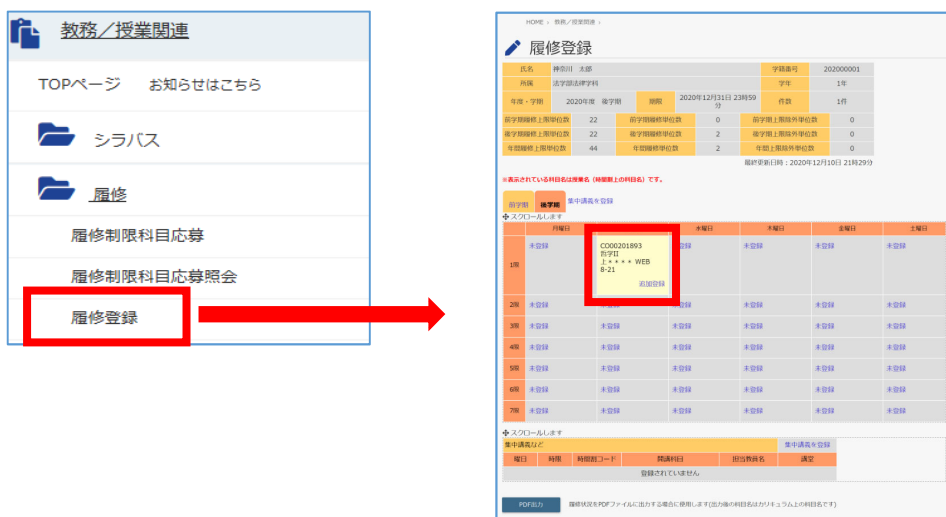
教務／授業関連

TOPページ　お知らせはこちら

シラバス

履修

履修制限科目応募

履修制限科目応募照会

履修登録

HOME ＞ 教務／授業関連 ＞

履修登録

| 氏名 | 神奈川　太郎 | | | 学籍番号 | 202000001 |
|---|---|---|---|---|---|
| 所属 | 法学部法律学科 | | | 学年 | 1年 |
| 年度・学期 | 2020年度　後学期 | 期限 | 2020年12月31日 23時59分 | 件数 | 1件 |

| 前学期履修上限単位数 | 22 | 前学期履修単位数 | 0 | 前学期上限除外単位数 | 0 |
|---|---|---|---|---|---|
| 後学期履修上限単位数 | 22 | 後学期履修単位数 | 2 | 後学期上限除外単位数 | 0 |
| 年間履修上限単位数 | 44 | 年間履修単位数 | 2 | 年間上限除外単位数 | 0 |

最終更新日時：2020年12月10日 21時29分

※表示されている科目名は授業名（時間割上の科目名）です。

前学期　後学期　集中講義登録

✥ スクロールします

| | 月曜日 | 火曜日 | 水曜日 | 木曜日 | 金曜日 | 土曜日 |
|---|---|---|---|---|---|---|
| 1限 | 未登録 | C000201893 哲学II 上＊＊＊＊ WEB 8-21 追加登録 | 未登録 | 未登録 | 未登録 | 未登録 |
| 2限 | 未登録 | 未登録 | 未登録 | 未登録 | 未登録 | 未登録 |
| 3限 | 未登録 | 未登録 | 未登録 | 未登録 | 未登録 | 未登録 |
| 4限 | 未登録 | 未登録 | 未登録 | 未登録 | 未登録 | 未登録 |
| 5限 | 未登録 | 未登録 | 未登録 | 未登録 | 未登録 | 未登録 |
| 6限 | 未登録 | 未登録 | 未登録 | 未登録 | 未登録 | 未登録 |
| 7限 | 未登録 | 未登録 | 未登録 | 未登録 | 未登録 | 未登録 |

✥ スクロールします

集中講義など　集中講義登録

| 曜日 | 時限 | 時間割コード | 開講科目 | 担当教員名 | 講室 |
|---|---|---|---|---|---|
| 登録されていません | | | | | |

PDF出力　履修状況をPDFファイルに出力する場合に使用します(出力後の科目名はカリキュラム上の科目名です)